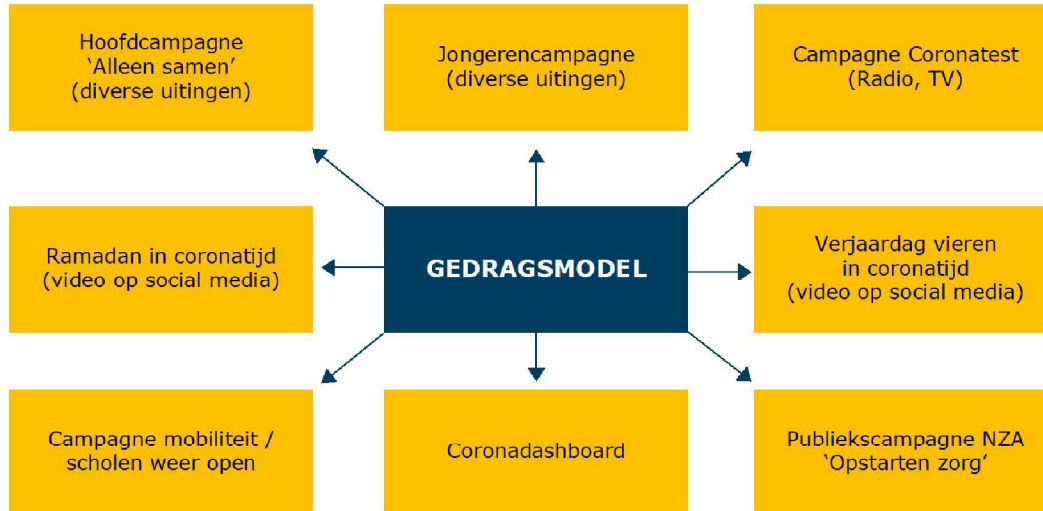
Hoofdcampagne 'Alleen samen' (diverse uitingen)

Jongerencampagne (diverse uitingen)

Campagne Coronatest (Radio, TV)

Ramadan in coronatijd (video op social media)

GEDRAGSMODEL

Verjaardag vieren in coronatijd (video op social media)

Campagne mobiliteit / scholen weer open

Coronadashboard

Publiekscampagne NZA 'Opstarten zorg'